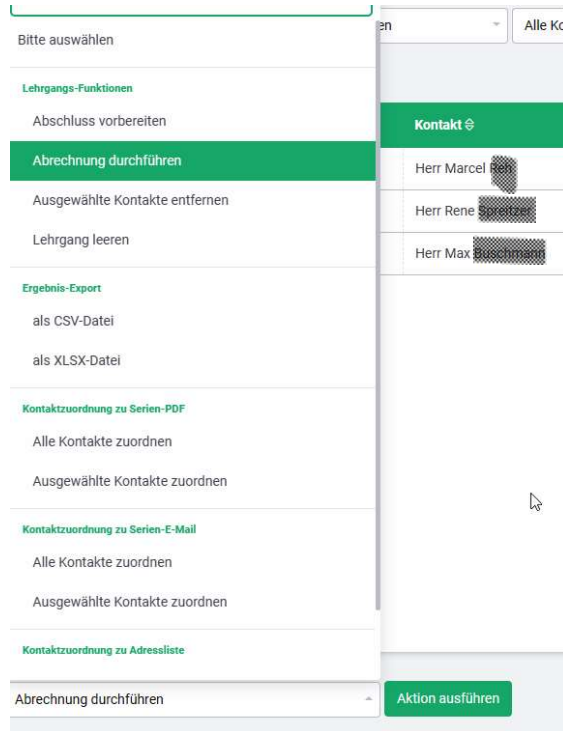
Bitte auswählen

Lehrgangs-Funktionen

Abschluss vorbereiten

Abrechnung durchführen

Ausgewählte Kontakte entfernen

Lehrgang leeren

Ergebnis-Export

als CSV-Datei

als XLSX-Datei

Kontaktzuordnung zu Serien-PDF

Alle Kontakte zuordnen

Ausgewählte Kontakte zuordnen

Kontaktzuordnung zu Serien-E-Mail

Alle Kontakte zuordnen

Ausgewählte Kontakte zuordnen

Kontaktzuordnung zu Adressliste

en

Alle Ko

Kontakt

Herr Marcel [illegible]

Herr Rene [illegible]

Herr Max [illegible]

Abrechnung durchführen

Aktion ausführen